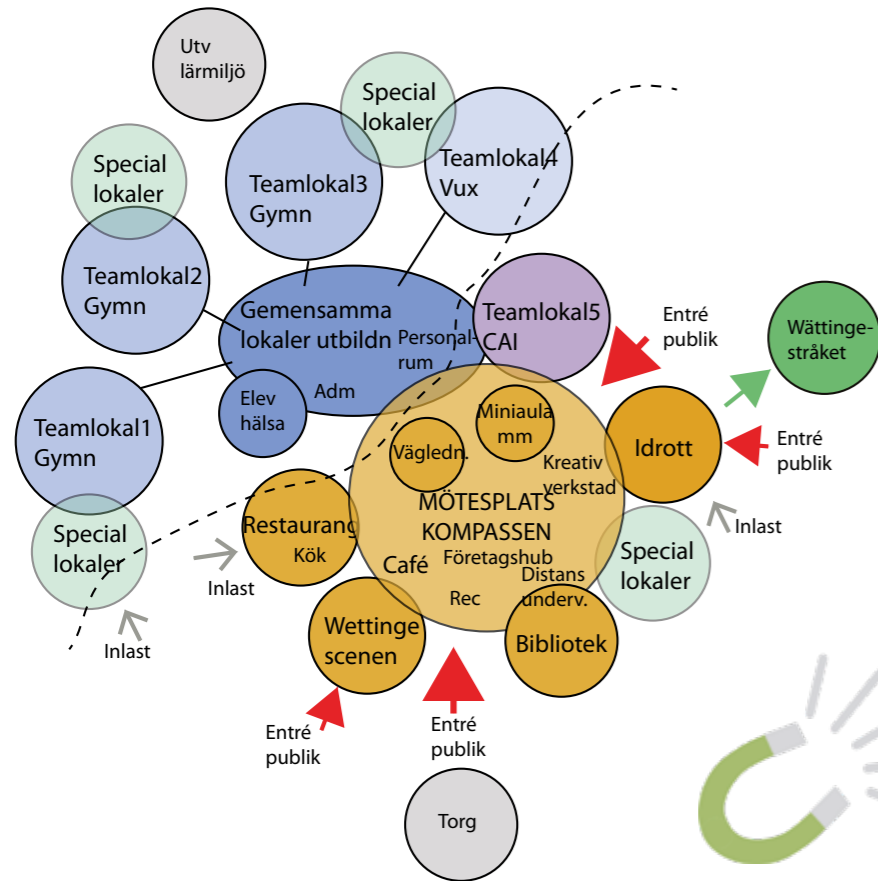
Utv lärmiljö

Special lokaler

Special lokaler

Teamlokal3 Gymn

Teamlokal4 Vux

Teamlokal2 Gymn

Gemensamma lokaler utbildn

Personal-rum

Adm

Elev hälsa

Teamlokal5 CAI

Entré publik

Wättinge-stråket

Teamlokal1 Gymn

Miniaula mm

Vägledn.

Kreativ verkstad

Idrott

Entré publik

MÖTESPLATS KOMPASSEN

Restaurang Kök

Inlast

Special lokaler

Special lokaler

Café

Företagshub

Distans underv.

Inlast

Rec

Inlast

Wettinge scenen

Bibliotek

Entré publik

Entré publik

Torg